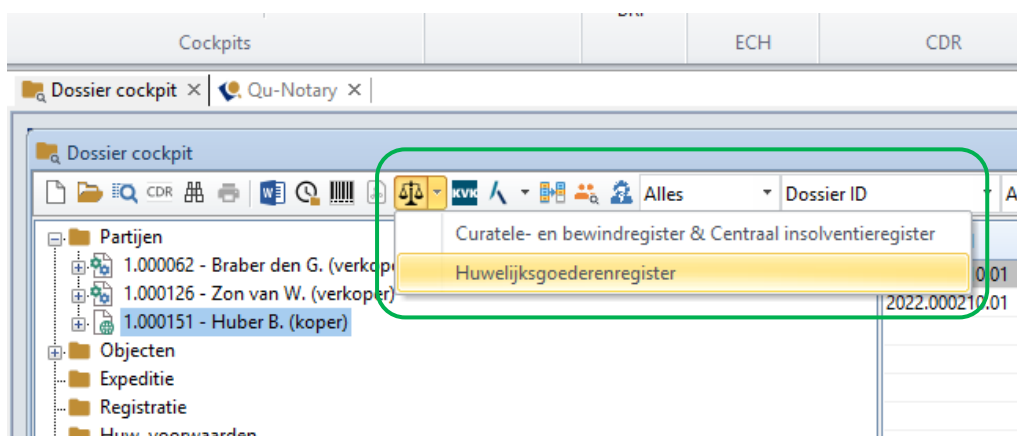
Cockpits | ECH | CDR

Dossier cockpit × Qu-Notary ×

Dossier cockpit

CDR KVK Alles Dossier ID

Partijen
1.000062 - Braber den G. (verkoper
1.000126 - Zon van W. (verkoper)
1.000151 - Huber B. (koper)
Objecten
Expeditie
Registratie
Huw. voorwaarden

Curatele- en bewindregister & Centraal insolventieregister
Huwelijksgoederenregister

.001
2022.000210.01